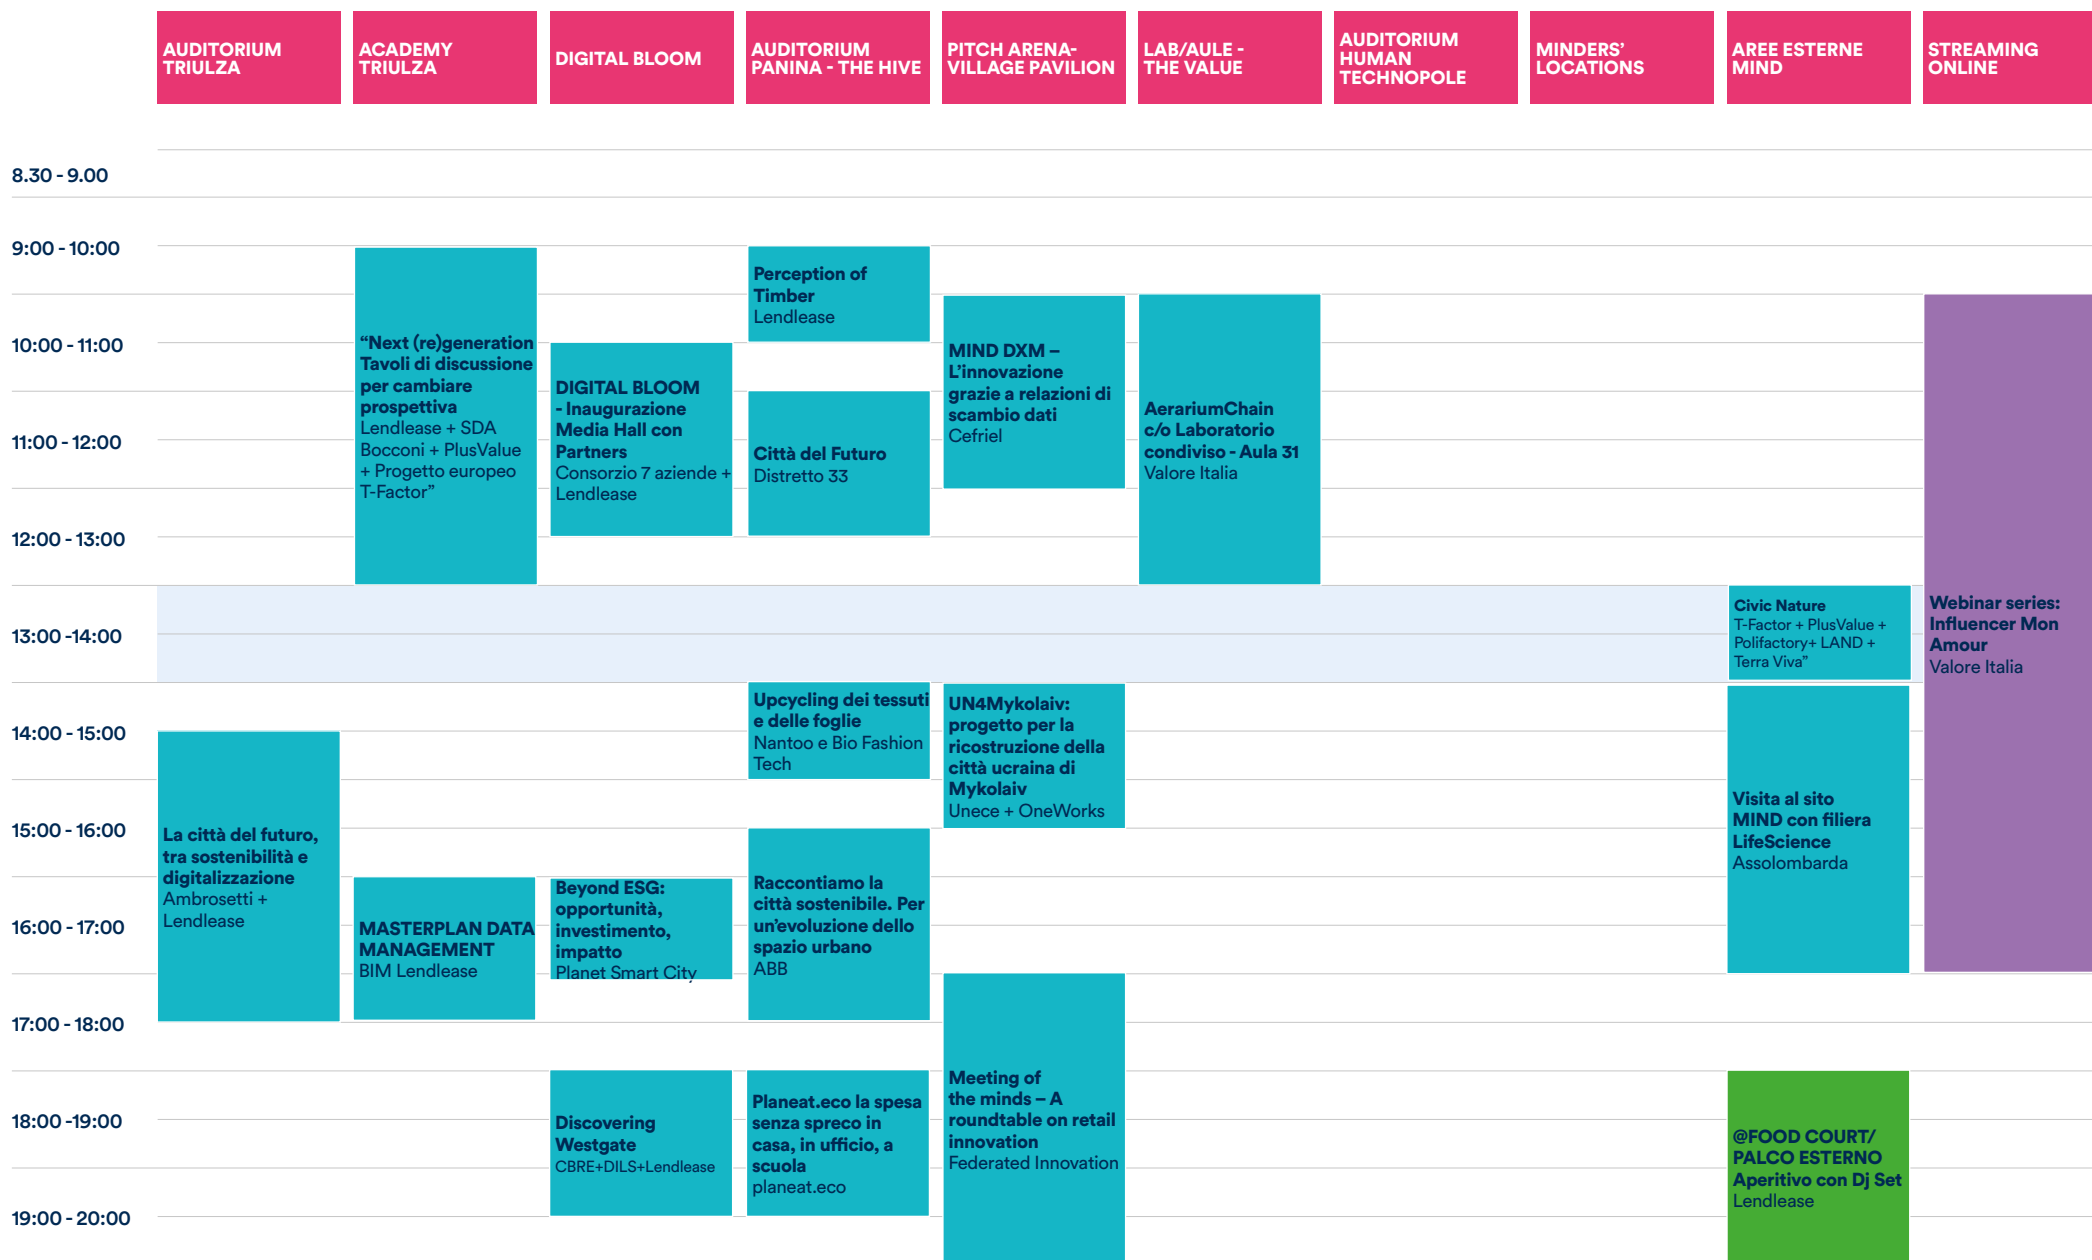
AUDITORIUM TRIULZA

ACADEMY TRIULZA

DIGITAL BLOOM

AUDITORIUM PANINA - THE HIVE

PITCH ARENA- VILLAGE PAVILION

LAB/AULE - THE VALUE

AUDITORIUM HUMAN TECHNOPOLE

MINDERS' LOCATIONS

AREE ESTERNE MIND

STREAMING ONLINE

8.30 - 9.00

9:00 - 10:00

10:00 - 11:00

11:00 - 12:00

12:00 - 13:00

13:00 -14:00

14:00 - 15:00

15:00 - 16:00

16:00 - 17:00

17:00 - 18:00

18:00 -19:00

19:00 - 20:00

“Next (re)generation Tavoli di discussione per cambiare prospettiva
Lendlease + SDA Bocconi + PlusValue + Progetto europeo T-Factor”

Perception of Timber
Lendlease

DIGITAL BLOOM - Inaugurazione Media Hall con Partners
Consorzio 7 aziende + Lendlease

Città del Futuro
Distretto 33

MIND DXM – L'innovazione grazie a relazioni di scambio dati
Cefriel

AerariumChain c/o Laboratorio condiviso - Aula 31
Valore Italia

Civic Nature
T-Factor + PlusValue + Polifactory+ LAND + Terra Viva”

Webinar series: Influencer Mon Amour
Valore Italia

Upcycling dei tessuti e delle foglie
Nantoo e Bio Fashion Tech

UN4Mykolaiv: progetto per la ricostruzione della città ucraina di Mykolaiv
Unece + OneWorks

La città del futuro, tra sostenibilità e digitalizzazione
Ambrosetti + Lendlease

Visita al sito MIND con filiera LifeScience
Assolombarda

MASTERPLAN DATA MANAGEMENT
BIM Lendlease

Beyond ESG: opportunità, investimento, impatto
Planet Smart City

Raccontiamo la città sostenibile. Per un'evoluzione dello spazio urbano
ABB

Meeting of the minds – A roundtable on retail innovation
Federated Innovation

Discovering Westgate
CBRE+DILS+Lendlease

Planeat.eco la spesa senza spreco in casa, in ufficio, a scuola
planeat.eco

@FOOD COURT/ PALCO ESTERNO Aperitivo con Dj Set
Lendlease